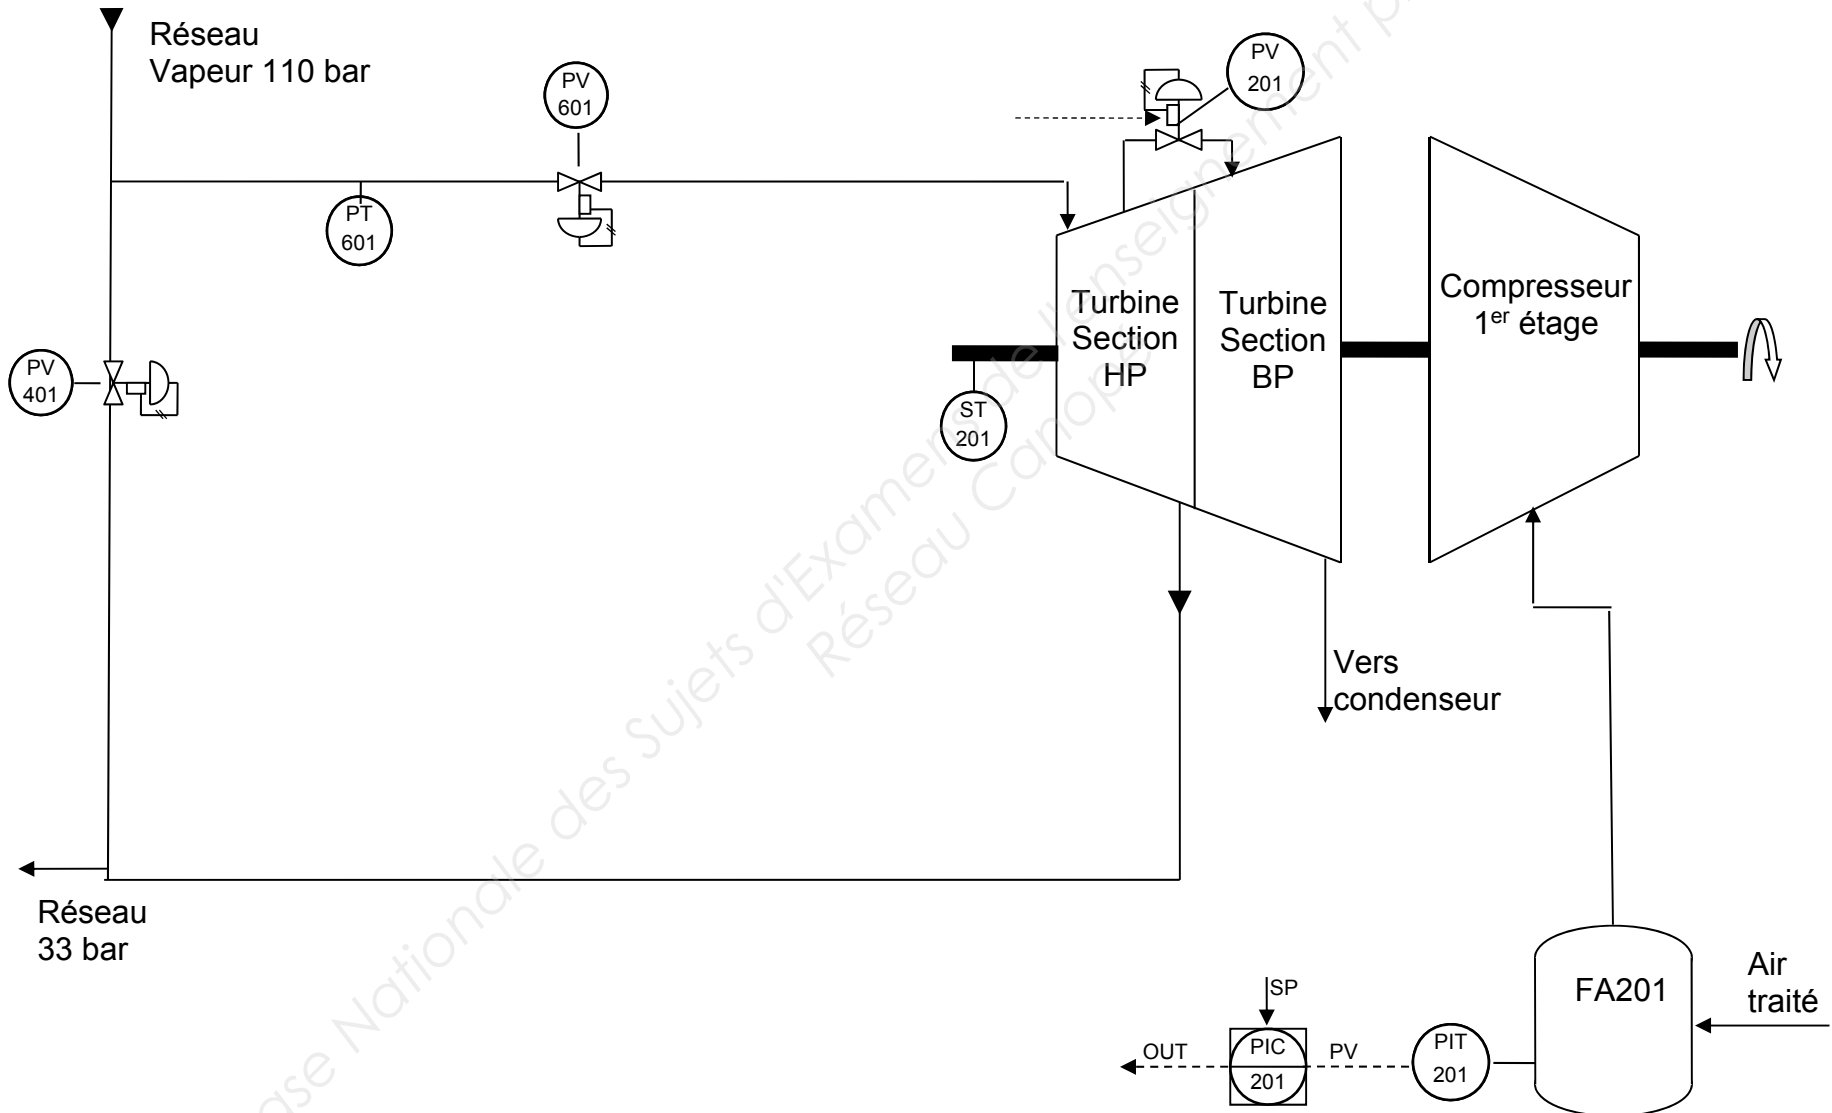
Réseau
Vapeur 110 bar

PV 601

PV 201

PT 601

Turbine Section HP

Turbine Section BP

Compresseur 1$^{er}$ étage

PV 401

ST 201

Vers condenseur

Réseau
33 bar

FA201

Air traité

SP

OUT

PIC 201

PV

PIT 201

Base Nationale des Sujets d'Examens de l'enseignement professionnel
Réseau Canopé